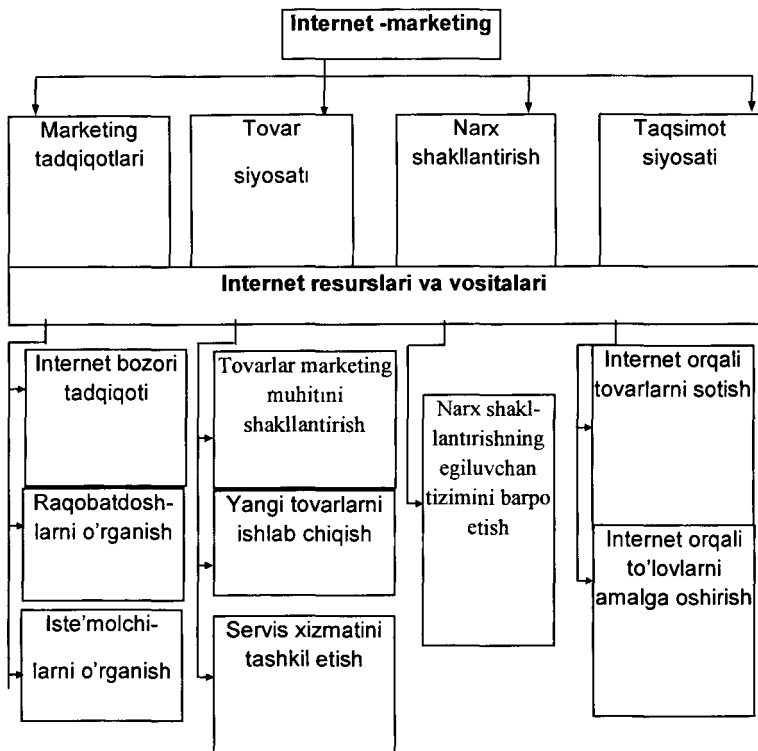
Internet -marketing

Marketing tadqiqotlari

Tovar siyosatı

Narx shakllantirish

Taqsimot siyosati

Internet resurslari va vositalari

Internet bozori tadqiqoti

Raqobatdoshlarni o'rganish

Iste'molchilarni o'rganish

Tovarlar marketing muhitını shakllantirish

Yangi tovarlarni ishlab chiqish

Servis xizmatini tashkil etish

Narx shakllantırishning egiluvchan tizimini barpo etish

Internet orqali tovarlarni sotish

Internet orqali to'lovlarni amalga oshirish